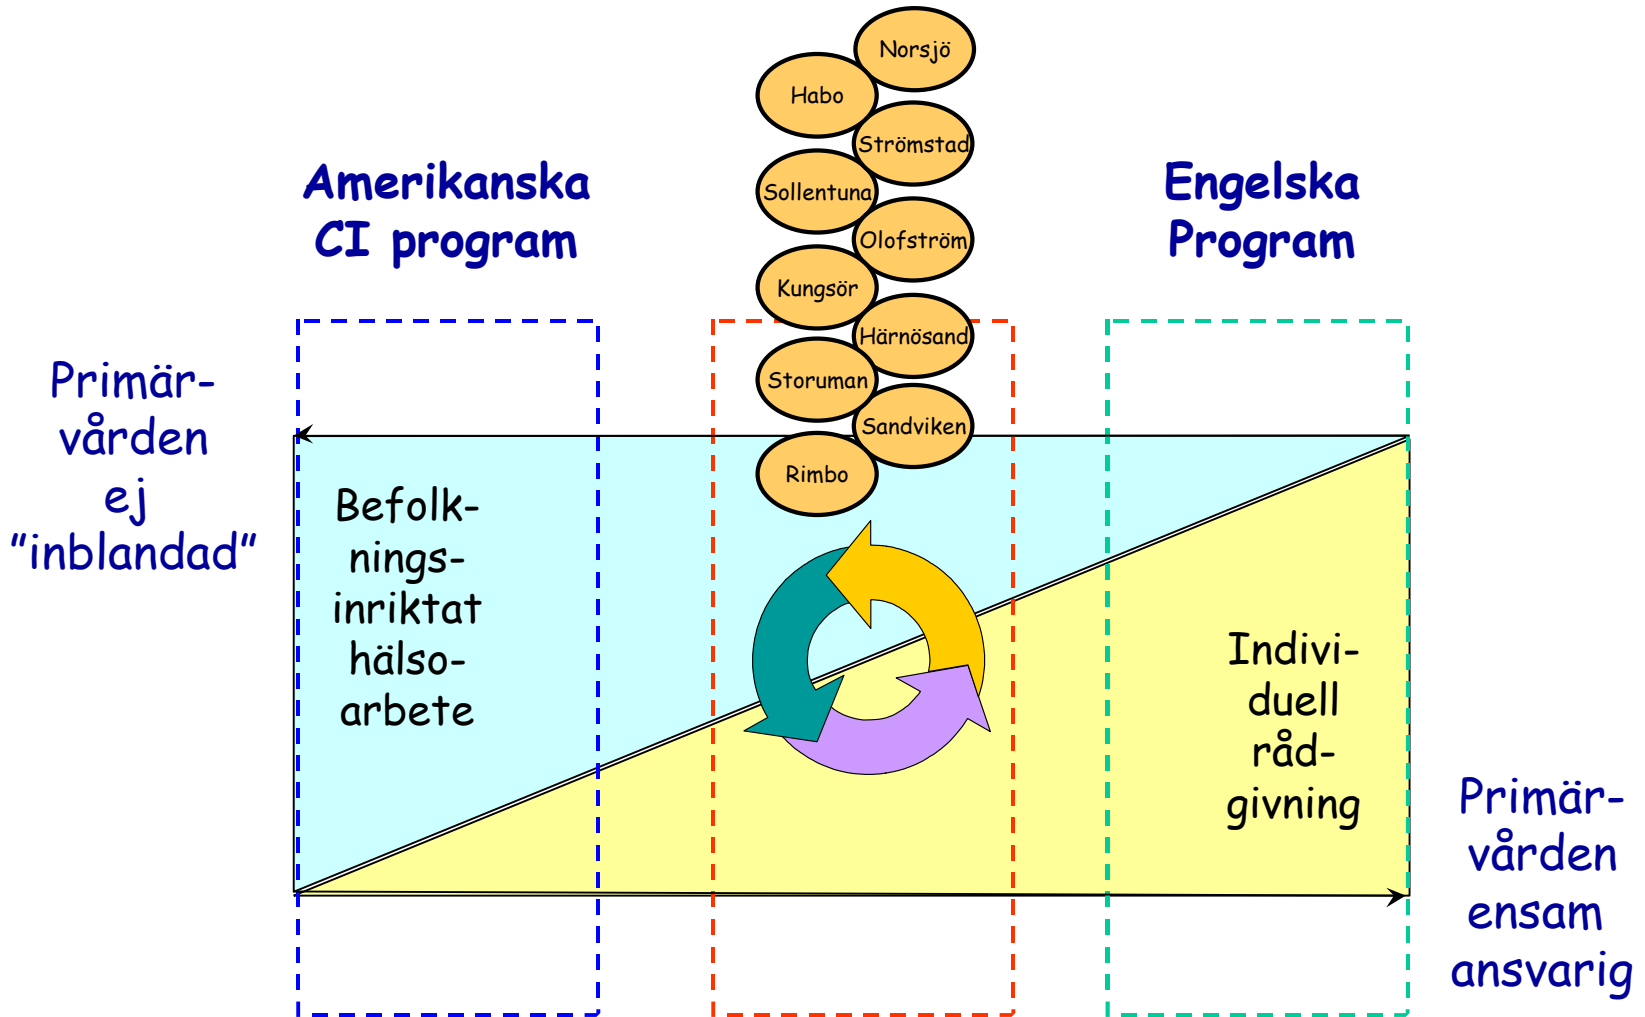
Norsjö
Habo
Strömstad
Sollentuna
Olofström
Kungsör
Härnösand
Storuman
Sandviken
Rimbo

Amerikanska CI program

Engelska Program

Primärvården ej "inblandad"

Befolkningsinriktat hälsoarbete

Individuell rådgivning

Primärvården ensam ansvarig